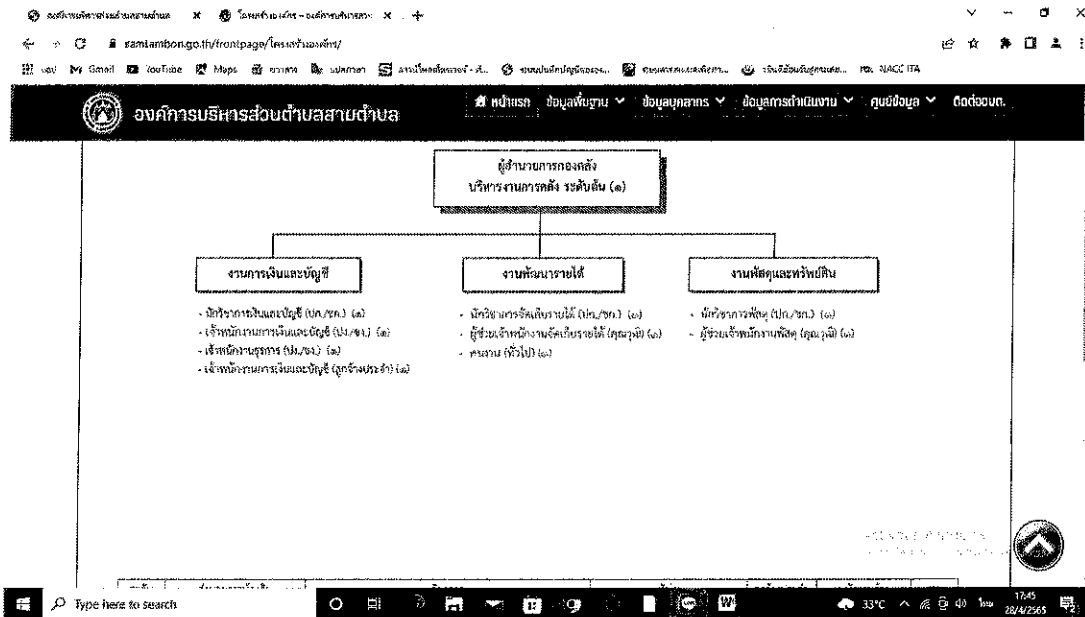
องค์การบริหารส่วนตำบลสามตำบล × โครงสร้างองค์กร – องค์การบริหารส่วน × +

samtambon.go.th/frontpage/โครงสร้างองค์กร/

YouTube Maps NACC ITA

องค์การบริหารส่วนตำบลสามตำบล

หน้าแรก ข้อมูลพื้นฐาน ข้อมูลบุคลากร ข้อมูลการดำเนินงาน ศูนย์ข้อมูล ติดต่อเรา

ผู้อำนวยการกองคลัง
บริหารงานการคลัง ระดับต้น (๑)

งานการเงินและบัญชี

- นักวิชาการเงินและบัญชี (ปก./ชก.) (๑)
- เจ้าพนักงานการเงินและบัญชี (ปง./ชง.) (๑)
- เจ้าพนักงานธุรการ (ปง./ชง.) (๑)
- เจ้าหน้าที่งานการเงินและบัญชี (ลูกจ้างประจำ) (๑)

งานพัฒนารายได้

- นักวิชาการจัดเก็บรายได้ (ปก./ชก.) (๑)
- ผู้ช่วยเจ้าพนักงานจัดเก็บรายได้ (คุณวุฒิ) (๑)
- คนงาน (ทั่วไป) (๑)

งานพัสดุและทรัพย์สิน

- นักวิชาการพัสดุ (ปก./ชก.) (๑)
- ผู้ช่วยเจ้าพนักงานพัสดุ (คุณวุฒิ) (๑)

Type here to search

33°C 17:45 28/4/2565